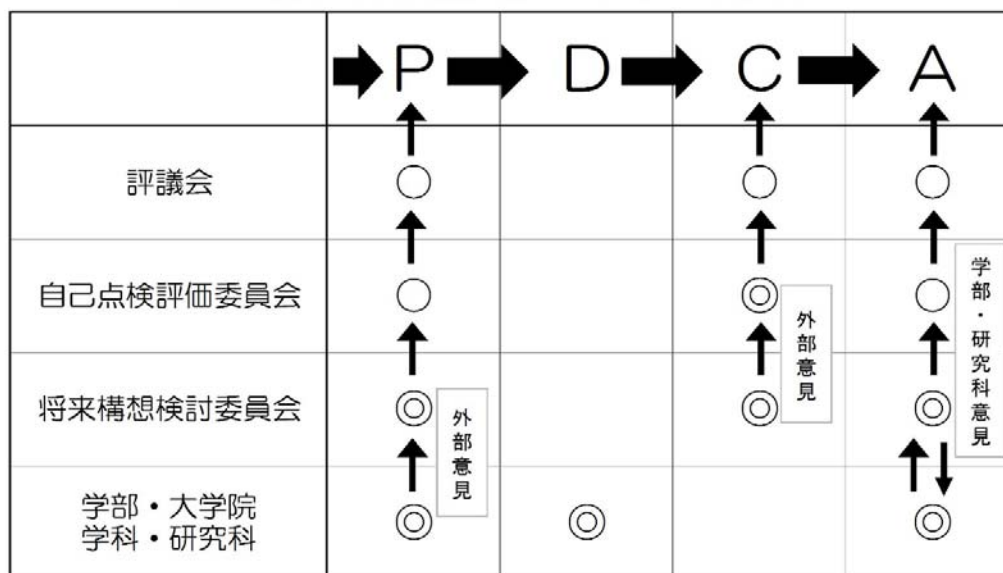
|  | P | D | C | A |
|---|---|---|---|---|
| 評議会 | ○ |  | ○ | ○ |
| 自己点検評価委員会 | ○ |  | ◎ 外部意見 | ○ 学部・研究科意見 |
| 将来構想検討委員会 | ◎ 外部意見 |  | ◎ | ◎ |
| 学部・大学院 学科・研究科 | ◎ | ◎ |  | ◎ |